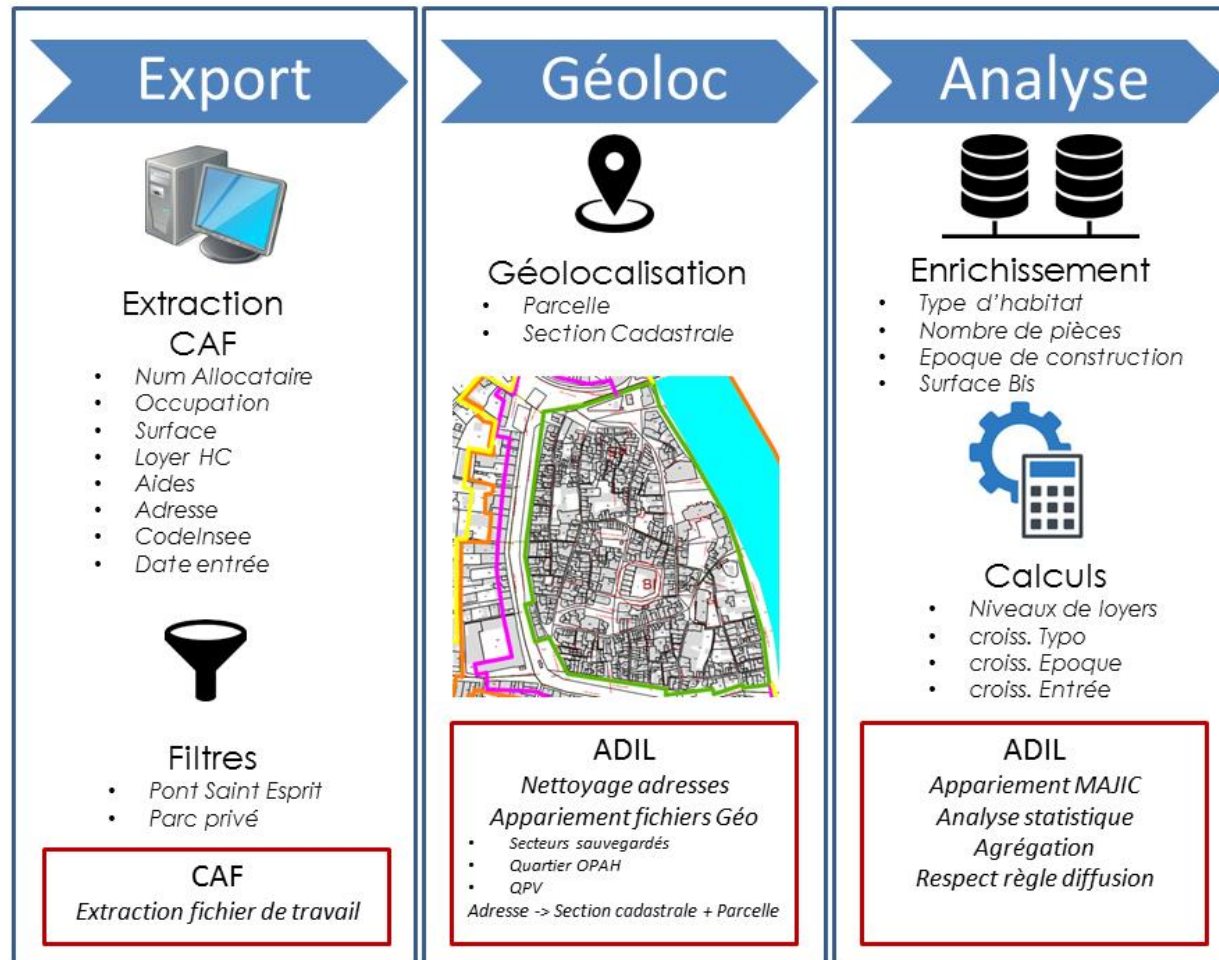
Export

Extraction CAF
- Num Allocataire
- Occupation
- Surface
- Loyer HC
- Aides
- Adresse
- CodeInsee
- Date entrée

Filtres
- Pont Saint Esprit
- Parc privé

CAF
Extraction fichier de travail

Géoloc

Géolocalisation
- Parcelle
- Section Cadastrale

BI

ADIL
Nettoyage adresses
Appariement fichiers Géo
- Secteurs sauvegardés
- Quartier OPAH
- QPV
Adresse -> Section cadastrale + Parcelle

Analyse

Enrichissement
- Type d'habitat
- Nombre de pièces
- Epoque de construction
- Surface Bis

Calculs
- Niveaux de loyers
- croiss. Typo
- croiss. Epoque
- croiss. Entrée

ADIL
Appariement MAJIC
Analyse statistique
Agrégation
Respect règle diffusion